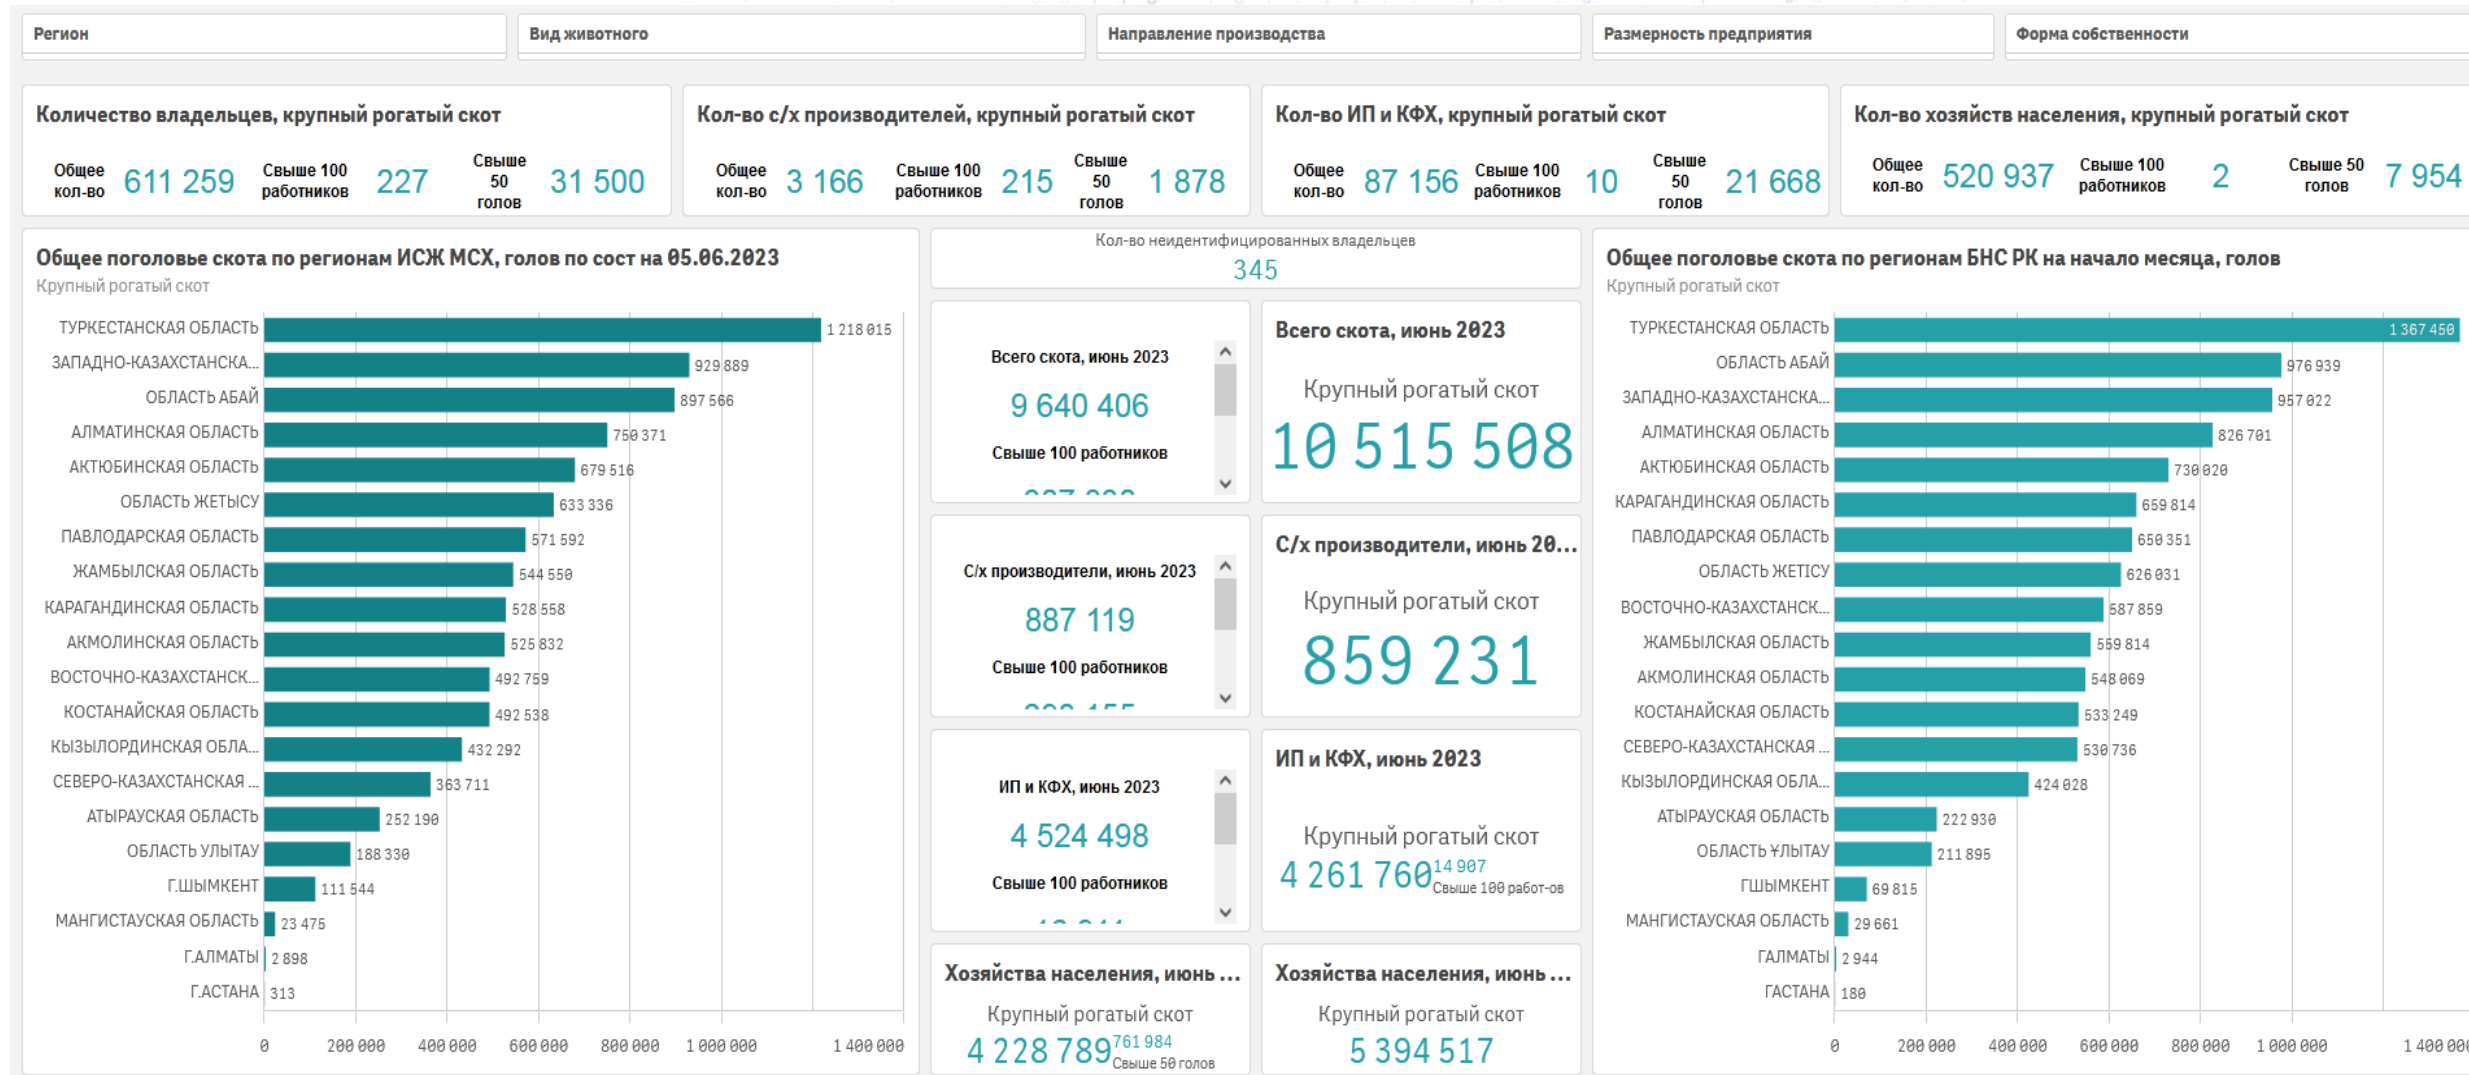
Регион
Вид животного
Направление производства
Размерность предприятия
Форма собственности

Количество владельцев, крупный рогатый скот
Общее кол-во 611 259 Свыше 100 работников 227 Свыше 50 голов 31 500

Кол-во с/х производителей, крупный рогатый скот
Общее кол-во 3 166 Свыше 100 работников 215 Свыше 50 голов 1 878

Кол-во ИП и КФХ, крупный рогатый скот
Общее кол-во 87 156 Свыше 100 работников 10 Свыше 50 голов 21 668

Кол-во хозяйств населения, крупный рогатый скот
Общее кол-во 520 937 Свыше 100 работников 2 Свыше 50 голов 7 954

Общее поголовье скота по регионам ИСЖ МСХ, голов по сост на 05.06.2023
Крупный рогатый скот

ТУРКЕСТАНСКАЯ ОБЛАСТЬ 1 218 015
ЗАПАДНО-КАЗАХСТАНСКА... 929 889
ОБЛАСТЬ АБАЙ 897 566
АЛМАТИНСКАЯ ОБЛАСТЬ 750 371
АКТЮБИНСКАЯ ОБЛАСТЬ 679 516
ОБЛАСТЬ ЖЕТЫСУ 633 336
ПАВЛОДАРСКАЯ ОБЛАСТЬ 571 592
ЖАМБЫЛСКАЯ ОБЛАСТЬ 544 550
КАРАГАНДИНСКАЯ ОБЛАСТЬ 528 558
АКМОЛИНСКАЯ ОБЛАСТЬ 525 832
ВОСТОЧНО-КАЗАХСТАНСК... 492 759
КОСТАНАЙСКАЯ ОБЛАСТЬ 492 538
КЫЗЫЛОРДИНСКАЯ ОБЛА... 432 292
СЕВЕРО-КАЗАХСТАНСКАЯ ... 363 711
АТЫРАУСКАЯ ОБЛАСТЬ 252 190
ОБЛАСТЬ УЛЫТАУ 188 330
Г.ШЫМКЕНТ 111 544
МАНГИСТАУСКАЯ ОБЛАСТЬ 23 475
Г.АЛМАТЫ 2 898
Г.АСТАНА 313

0 200 000 400 000 600 000 800 000 1 000 000 1 400 000

Кол-во неидентифицированных владельцев
345

Всего скота, июнь 2023
9 640 406
Свыше 100 работников
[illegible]

Всего скота, июнь 2023
Крупный рогатый скот
10 515 508

С/х производители, июнь 2023
887 119
Свыше 100 работников
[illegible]

С/х производители, июнь 20...
Крупный рогатый скот
859 231

ИП и КФХ, июнь 2023
4 524 498
Свыше 100 работников
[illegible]

ИП и КФХ, июнь 2023
Крупный рогатый скот
4 261 760 14 907 Свыше 100 работ-ов

Хозяйства населения, июнь ...
Крупный рогатый скот
4 228 789 761 984 Свыше 50 голов

Хозяйства населения, июнь ...
Крупный рогатый скот
5 394 517

Общее поголовье скота по регионам БНС РК на начало месяца, голов
Крупный рогатый скот

ТУРКЕСТАНСКАЯ ОБЛАСТЬ 1 367 450
ОБЛАСТЬ АБАЙ 976 939
ЗАПАДНО-КАЗАХСТАНСКА... 957 022
АЛМАТИНСКАЯ ОБЛАСТЬ 826 701
АКТЮБИНСКАЯ ОБЛАСТЬ 730 020
КАРАГАНДИНСКАЯ ОБЛАСТЬ 659 814
ПАВЛОДАРСКАЯ ОБЛАСТЬ 650 351
ОБЛАСТЬ ЖЕТІСУ 626 031
ВОСТОЧНО-КАЗАХСТАНСК... 587 859
ЖАМБЫЛСКАЯ ОБЛАСТЬ 559 814
АКМОЛИНСКАЯ ОБЛАСТЬ 548 069
КОСТАНАЙСКАЯ ОБЛАСТЬ 533 249
СЕВЕРО-КАЗАХСТАНСКАЯ ... 530 736
КЫЗЫЛОРДИНСКАЯ ОБЛА... 424 028
АТЫРАУСКАЯ ОБЛАСТЬ 222 930
ОБЛАСТЬ ҰЛЫТАУ 211 895
ГШЫМКЕНТ 69 815
МАНГИСТАУСКАЯ ОБЛАСТЬ 29 661
ГАЛМАТЫ 2 944
ГАСТАНА 180

0 200 000 400 000 600 000 800 000 1 000 000 1 400 000